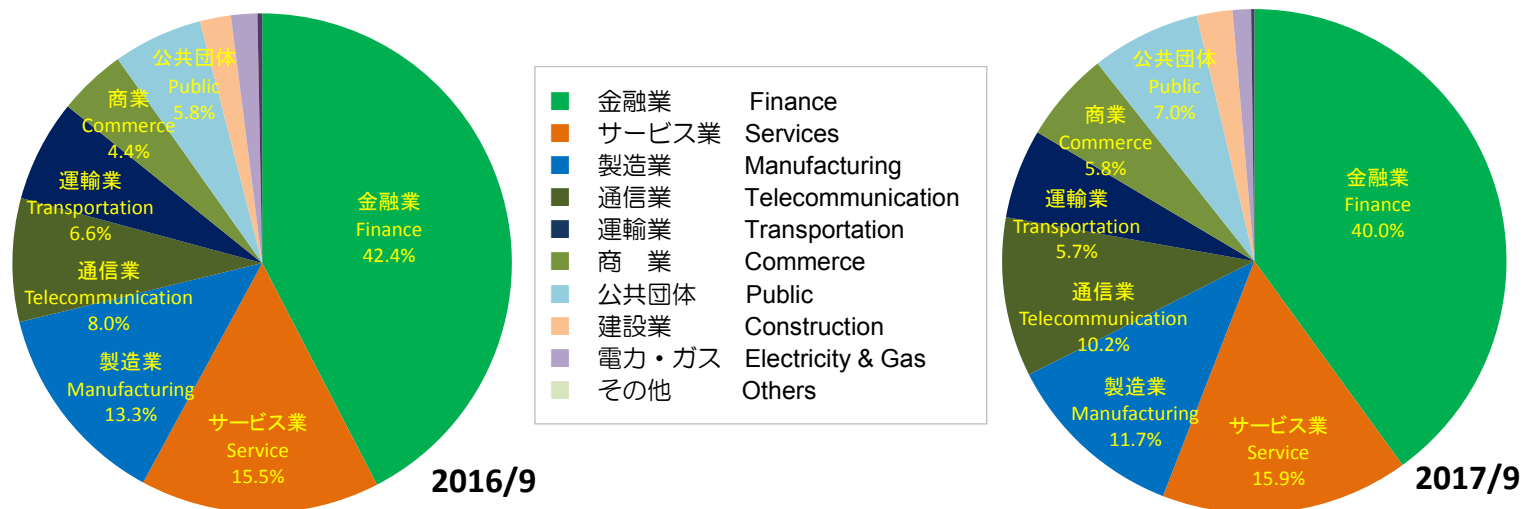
公共団体
Public
5.8%

商業
Commerce
4.4%

運輸業
Transportation
6.6%

通信業
Telecommunication
8.0%

製造業
Manufacturing
13.3%

サービス業
Service
15.5%

金融業
Finance
42.4%

2016/9

| | | |
|---|---|---|
| ■ | 金融業 | Finance |
| ■ | サービス業 | Services |
| ■ | 製造業 | Manufacturing |
| ■ | 通信業 | Telecommunication |
| ■ | 運輸業 | Transportation |
| ■ | 商　業 | Commerce |
| ■ | 公共団体 | Public |
| ■ | 建設業 | Construction |
| ■ | 電力・ガス | Electricity & Gas |
| ■ | その他 | Others |

公共団体
Public
7.0%

商業
Commerce
5.8%

運輸業
Transportation
5.7%

通信業
Telecommunication
10.2%

製造業
Manufacturing
11.7%

サービス業
Service
15.9%

金融業
Finance
40.0%

2017/9